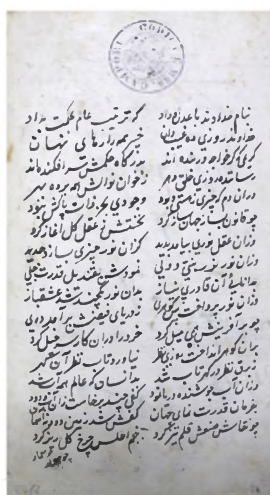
بنام خداوند با عدل و داد
خداوند روزی ده هر نهاد
کریمی که گوهر ز دریا کند
سراینده را در سخن ها کند
در آن دم که چرخش نمی بود هیچ
چو کانون و ارکان همه پیچ پیچ
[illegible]
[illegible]
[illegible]
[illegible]
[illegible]
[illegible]
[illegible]
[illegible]
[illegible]
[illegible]
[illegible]

گوهر ترتیب عالم حکمت داد
خرد هم راز های نهان
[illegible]
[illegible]
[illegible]
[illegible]
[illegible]
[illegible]
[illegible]
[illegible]
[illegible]
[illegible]
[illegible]
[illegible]
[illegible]
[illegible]
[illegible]